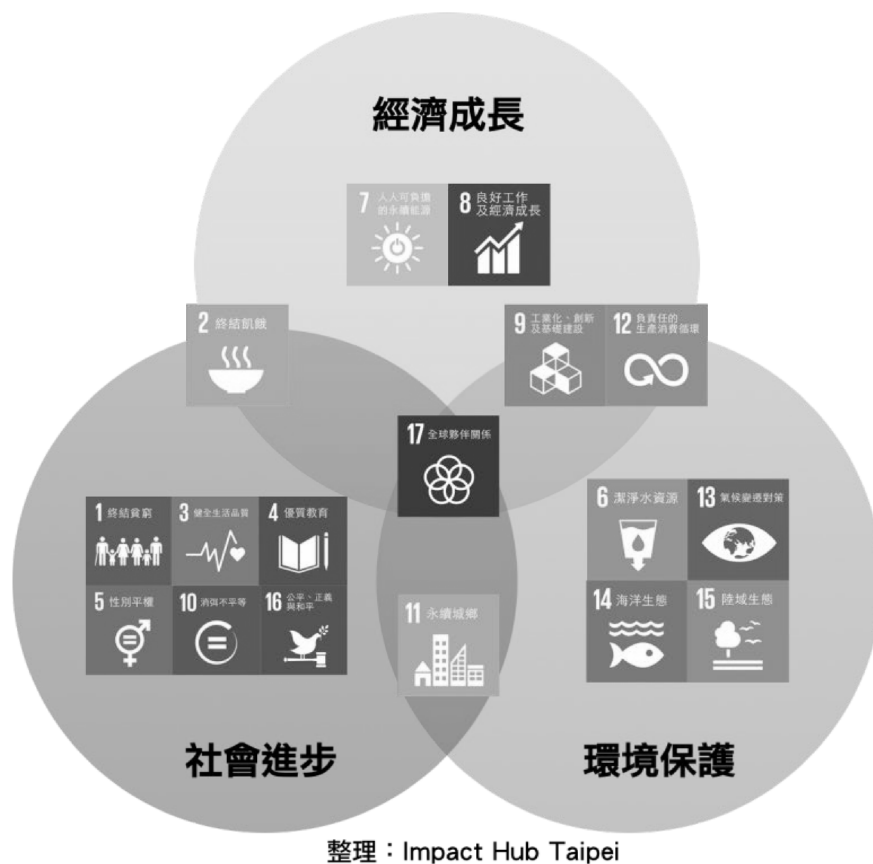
經濟成長

7 人人可負擔的永續能源

8 良好工作及經濟成長

2 終結飢餓

9 工業化、創新及基礎建設

12 負責任的生產消費循環

17 全球夥伴關係

1 終結貧窮

3 健全生活品質

4 優質教育

5 性別平權

10 消弭不平等

16 公平、正義與和平

11 永續城鄉

6 潔淨水資源

13 氣候變遷對策

14 海洋生態

15 陸域生態

社會進步

環境保護

整理：Impact Hub Taipei